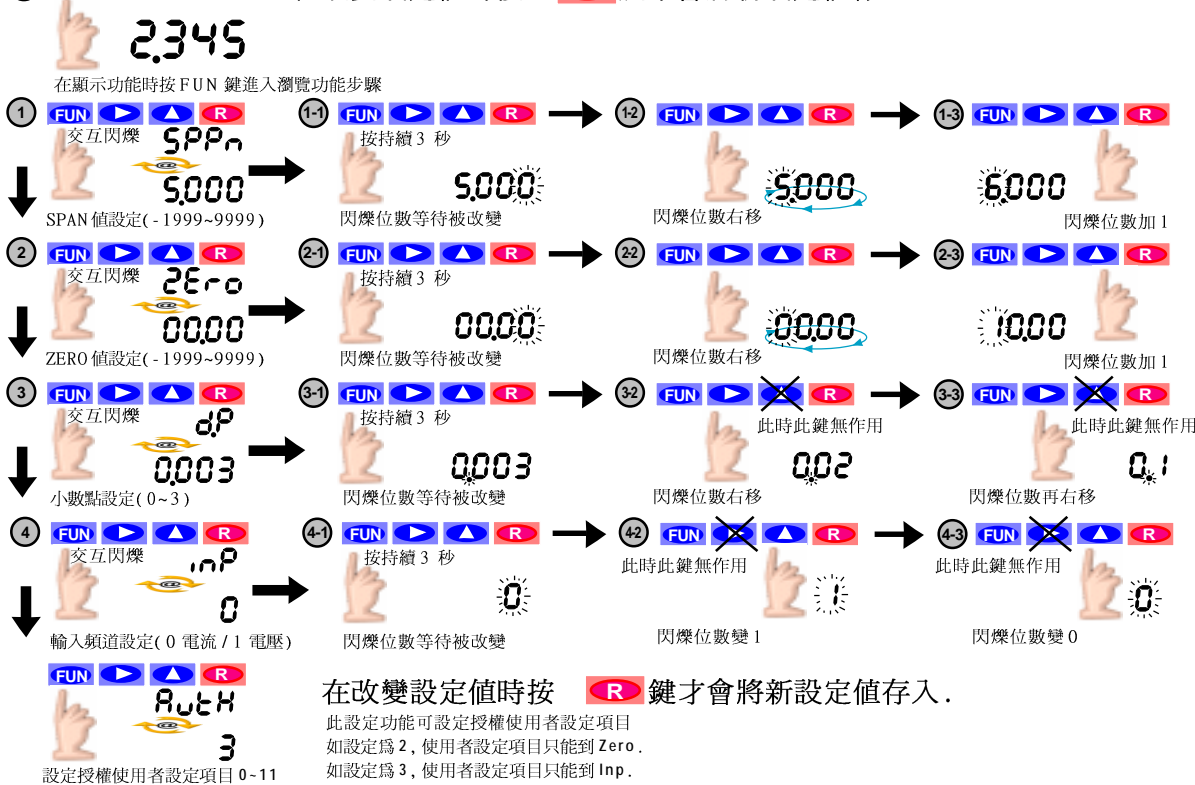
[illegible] R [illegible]

2.345

在顯示功能時按FUN 鍵進入瀏覽功能步驟

1 FUN ▶ ▲ R
交互閃爍
SPPn
5.000
SPAN 值設定( -1999~9999)

1-1 FUN ▶ ▲ R
按持續3 秒
5.000
閃爍位數等待被改變

1-2 FUN ▶ ▲ R
5.000
閃爍位數右移

1-3 FUN ▶ ▲ R
6.000
閃爍位數加1

2 FUN ▶ ▲ R
交互閃爍
ZEro
00.00
ZERO 值設定( -1999~9999)

2-1 FUN ▶ ▲ R
按持續3 秒
00.00
閃爍位數等待被改變

2-2 FUN ▶ ▲ R
00.00
閃爍位數右移

2-3 FUN ▶ ▲ R
10.00
閃爍位數加1

3 FUN ▶ ▲ R
交互閃爍
dP
0.003
小數點設定( 0~3)

3-1 FUN ▶ ▲ R
按持續3 秒
0.003
閃爍位數等待被改變

3-2 FUN ▶ ▲ R
此時此鍵無作用
0.02
閃爍位數右移

3-3 FUN ▶ ▲ R
此時此鍵無作用
0.1
閃爍位數再右移

4 FUN ▶ ▲ R
交互閃爍
inP
0
輸入頻道設定( 0 電流 / 1 電壓)

4-1 FUN ▶ ▲ R
按持續3 秒
0
閃爍位數等待被改變

4-2 FUN ▶ ▲ R
此時此鍵無作用
1
閃爍位數變1

4-3 FUN ▶ ▲ R
此時此鍵無作用
0
閃爍位數變0

FUN ▶ ▲ R
AutH
3
設定授權使用者設定項目0~11

在改變設定值時按 R 鍵才會將新設定值存入.
此設定功能可設定授權使用者設定項目
如設定爲2, 使用者設定項目只能到Zero.
如設定爲3, 使用者設定項目只能到Inp.